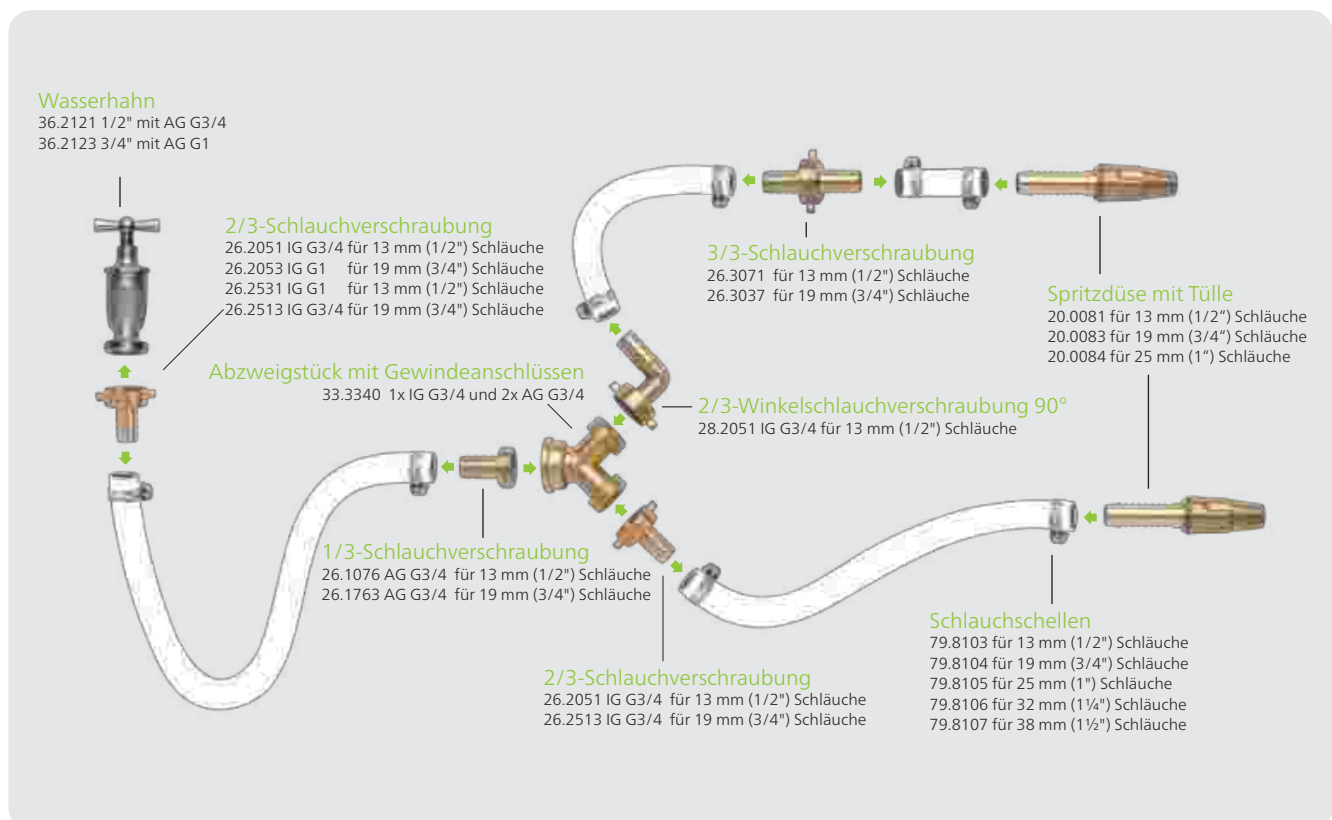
Wasserhahn
36.2121 1/2" mit AG G3/4
36.2123 3/4" mit AG G1

2/3-Schlauchverschraubung
26.2051 IG G3/4 für 13 mm (1/2") Schläuche
26.2053 IG G1 für 19 mm (3/4") Schläuche
26.2531 IG G1 für 13 mm (1/2") Schläuche
26.2513 IG G3/4 für 19 mm (3/4") Schläuche

3/3-Schlauchverschraubung
26.3071 für 13 mm (1/2") Schläuche
26.3037 für 19 mm (3/4") Schläuche

Spritzdüse mit Tülle
20.0081 für 13 mm (1/2") Schläuche
20.0083 für 19 mm (3/4") Schläuche
20.0084 für 25 mm (1") Schläuche

Abzweigstück mit Gewindeanschlüssen
33.3340 1x IG G3/4 und 2x AG G3/4

2/3-Winkelschlauchverschraubung 90°
28.2051 IG G3/4 für 13 mm (1/2") Schläuche

1/3-Schlauchverschraubung
26.1076 AG G3/4 für 13 mm (1/2") Schläuche
26.1763 AG G3/4 für 19 mm (3/4") Schläuche

Schlauchschellen
79.8103 für 13 mm (1/2") Schläuche
79.8104 für 19 mm (3/4") Schläuche
79.8105 für 25 mm (1") Schläuche
79.8106 für 32 mm (1¼") Schläuche
79.8107 für 38 mm (1½") Schläuche

2/3-Schlauchverschraubung
26.2051 IG G3/4 für 13 mm (1/2") Schläuche
26.2513 IG G3/4 für 19 mm (3/4") Schläuche